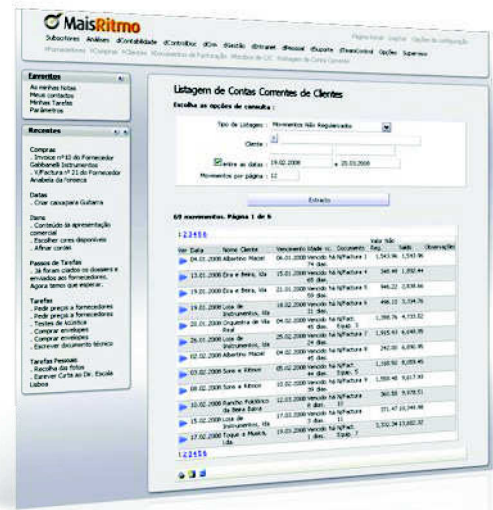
MaisRitmo

Página Inicial Logout Opções de configuração

Subsectores Análises Contabilidade Controlbuc Crm Gestão Intranet Pessoal Suporte TeamControl Opções Supervisor

Favoritos
As minhas Notas
Meus contactos
Minhas Tarefas
Parâmetros

Recentes
Compras
. Invoice nº 63 do Fornecedor Gabbanelli Instruments
. V/Factura nº 21 do Fornecedor Anabela da Fonseca
Datas
. Criar cavaquinho Guitarra
Dans
. Conteúdo da apresentação comercial
. Escolher cores disponíveis
. Afinar cordas
Passos de Tarefas
. Já foram criados os dossiers e enviados aos fornecedores. Agora temos que esperar.
Tarefas
. Pedir preços a fornecedores
. Pedir preços a fornecedores
. Testes de acústica
. Comprar envelopes
. Comprar envelopes
. Escrever documento técnico
Tarefas Pessoais
. Recolha das fotos
. Escrever Carta ao Dir. Escola Lisboa

Listagem de Contas Correntes de Clientes
Escolha as opções de consulta :
Tipo de Listagem : Movimentos Não Regularizados
Cliente :
Entre as datas : 19.02.2008 a 25.03.2008
Movimentos por página : 12
Extracto

69 movimentos. Página 1 de 6
123456

| Ver | Data | Nome Cliente | Vencimento Idade ve. | Documento | Valor Não Reg. | Saldo | Observações |
|---|---|---|---|---|---|---|---|
| | 04.01.2008 | Albertino Maciel | 06.01.2008 Vencido 74 dias | N/Factura 1 | 1.543,96 | 1.543,96 | |
| | 15.01.2008 | Eira e Beira, lda | 15.01.2008 Vencido 65 dias | N/Factura 4 | 348,48 | 1.892,44 | |
| | 19.01.2008 | Eira e Beira, lda | 19.01.2008 Vencido 59 dias | N/Factura 5 | 946,22 | 2.838,66 | |
| | 20.01.2008 | Loja de Instrumentos, lda | 18.02.2008 Vencido 31 dias | N/Factura 6 | 496,10 | 3.334,76 | |
| | 20.01.2008 | Orquestra de Vila Real | 04.02.2008 Vencido 45 dias | N/Fact. Equip. 3 | 1.398,56 | 4.733,32 | |
| | 26.01.2008 | Loja de Instrumentos, lda | 25.02.2008 Vencido 24 dias | N/Factura 7 | 1.915,63 | 6.648,95 | |
| | 02.02.2008 | Albertino Maciel | 04.02.2008 Vencido 45 dias | N/Factura 8 | 242,00 | 6.890,95 | |
| | 05.02.2008 | Sons e Ritmos | 05.02.2008 Vencido 44 dias | N/Fact. Equip. 5 | 1.168,50 | 8.059,45 | |
| | 08.02.2008 | Sons e Ritmos | 08.02.2008 Vencido 39 dias | N/Factura 9 | 1.558,48 | 9.617,93 | |
| | 10.02.2008 | Rancho Folclórico da Beira Baixa | 12.03.2008 Vencido 6 dias | N/Factura 10 | 360,58 | 9.978,51 | |
| | 15.02.2008 | Loja de Instrumentos, lda | 15.03.2008 Vencido 4 dias | N/Factura 11 | 371,47 | 10.349,98 | |
| | 17.02.2008 | Toque e Música, lda | 19.03.2008 Vencido 2 dias | N/Fact. Equip. 7 | 3.332,34 | 13.682,32 | |

123456